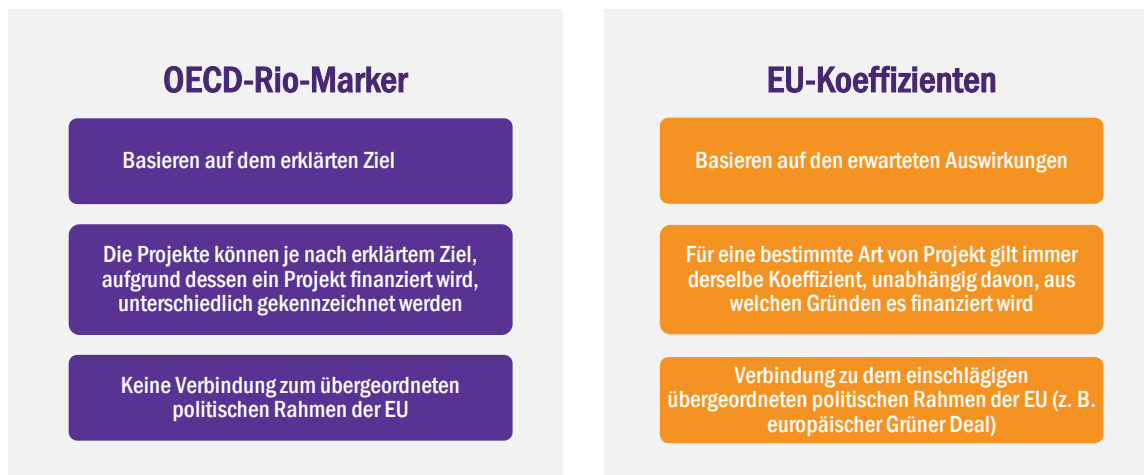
OECD-Rio-Marker

Basieren auf dem erklärten Ziel

Die Projekte können je nach erklärtem Ziel, aufgrund dessen ein Projekt finanziert wird, unterschiedlich gekennzeichnet werden

Keine Verbindung zum übergeordneten politischen Rahmen der EU

EU-Koeffizienten

Basieren auf den erwarteten Auswirkungen

Für eine bestimmte Art von Projekt gilt immer derselbe Koeffizient, unabhängig davon, aus welchen Gründen es finanziert wird

Verbindung zu dem einschlägigen übergeordneten politischen Rahmen der EU (z. B. europäischer Grüner Deal)